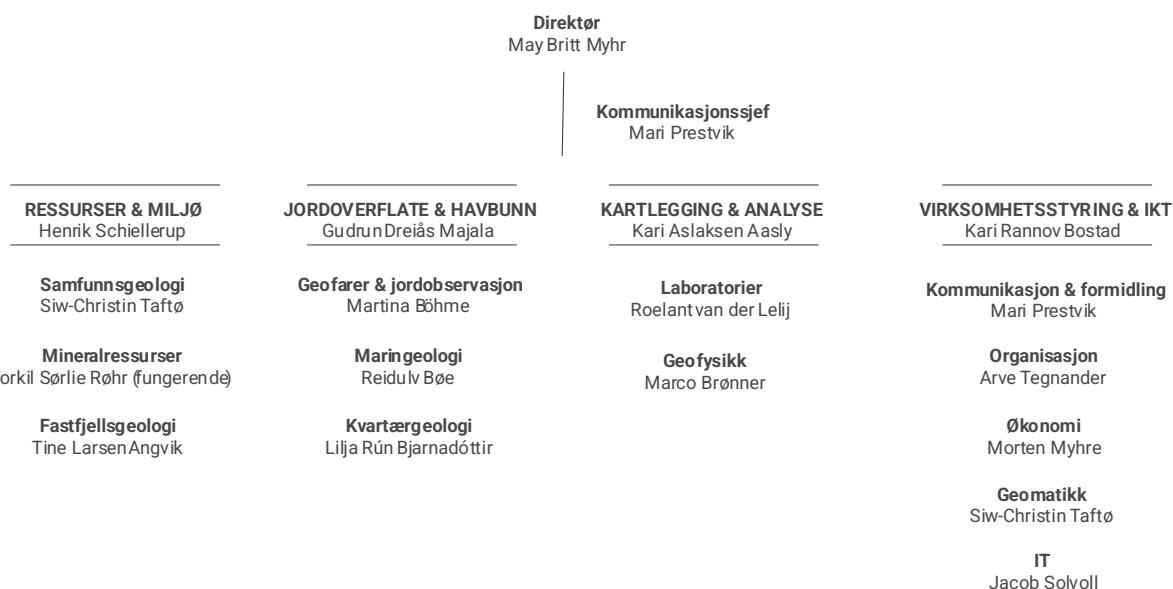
Direktør
May Britt Myhr

Kommunikasjonssjef
Mari Prestvik

RESSURSER & MILJØ
Henrik Schiellerup

Samfunnsgeologi
Siw-Christin Taftø

Mineralressurser
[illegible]orkil Sørlie Røhr (fungerende)

Fastfjellsgeologi
Tine Larsen Angvik

JORDOVERFLATE & HAVBUNN
Gudrun Dreiås Majala

Geofarer & jordobservasjon
Martina Böhme

Maringeologi
Reidulv Bøe

Kvartærgeologi
Lilja Rún Bjarnadóttir

KARTLEGGING & ANALYSE
Kari Aslaksen Aasly

Laboratorier
Roelant van der Lelij

Geofysikk
Marco Brønner

VIRKSOMHETSSTYRING & IKT
Kari Rannov Bostad

Kommunikasjon & formidling
Mari Prestvik

Organisasjon
Arve Tegnander

Økonomi
Morten Myhre

Geomatikk
Siw-Christin Taftø

IT
Jacob Solvoll